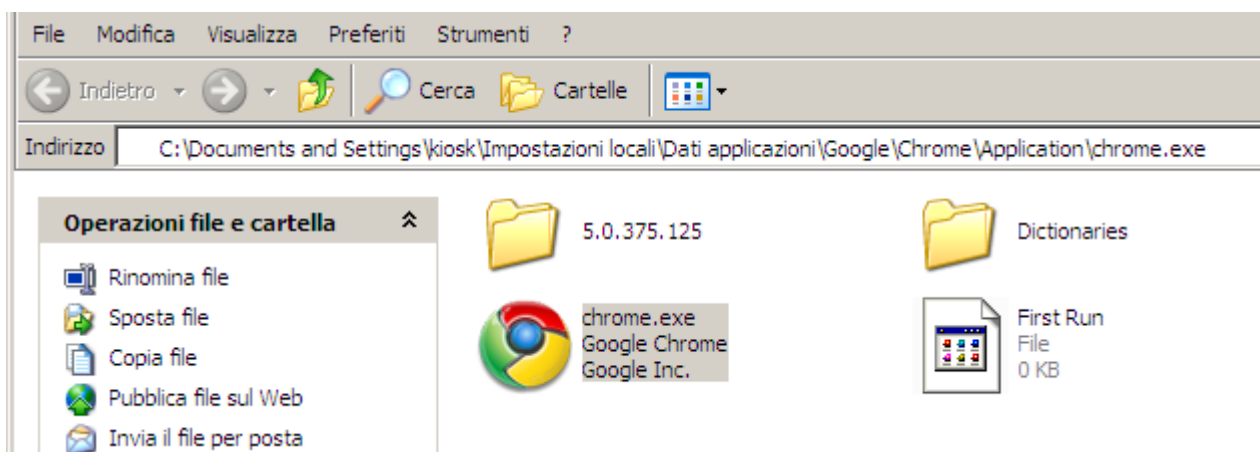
File Modifica Visualizza Preferiti Strumenti ?

Indietro Cerca Cartelle

Indirizzo C:\Documents and Settings\kiosk\Impostazioni locali\Dati applicazioni\Google\Chrome\Application\chrome.exe

Operazioni file e cartella

Rinomina file
Sposta file
Copia file
Pubblica file sul Web
Invia il file per posta

5.0.375.125

Dictionaries

chrome.exe
Google Chrome
Google Inc.

First Run
File
0 KB